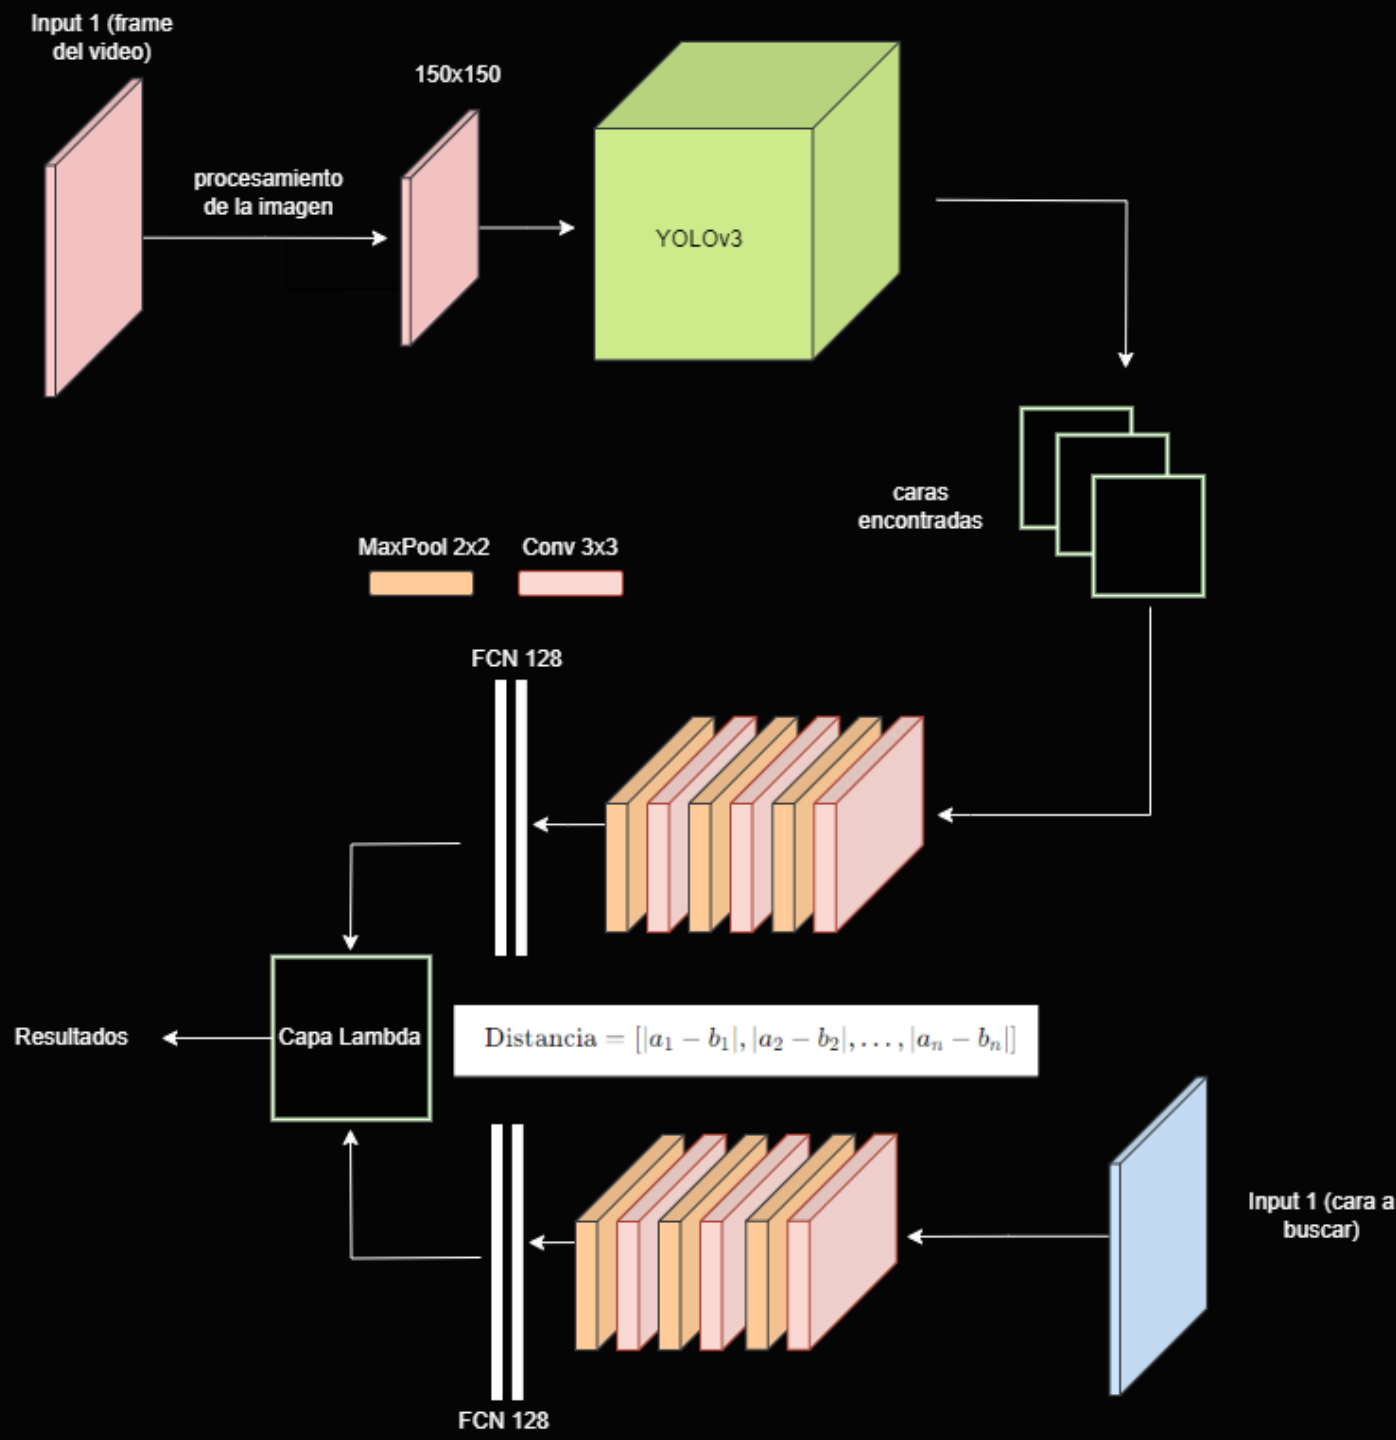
Input 1 (frame del video)

150x150

procesamiento de la imagen

YOLOv3

caras encontradas

MaxPool 2x2

Conv 3x3

FCN 128

Resultados

Capa Lambda

Distancia $= [|a_1 - b_1|, |a_2 - b_2|, \ldots, |a_n - b_n|]$

Input 1 (cara a buscar)

FCN 128